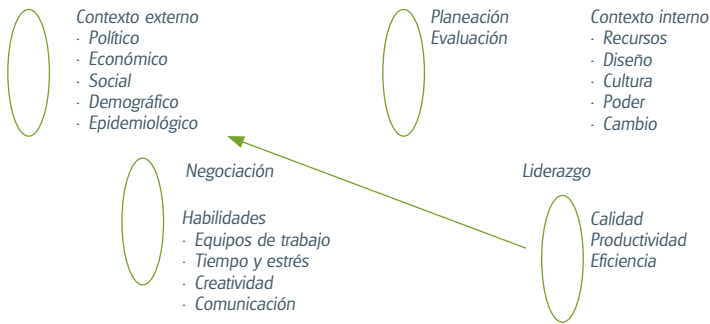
Contexto externo
· Político
· Económico
· Social
· Demográfico
· Epidemiológico

Planeación
Evaluación

Contexto interno
· Recursos
· Diseño
· Cultura
· Poder
· Cambio

Negociación

Habilidades
· Equipos de trabajo
· Tiempo y estrés
· Creatividad
· Comunicación

Liderazgo

Calidad
Productividad
Eficiencia